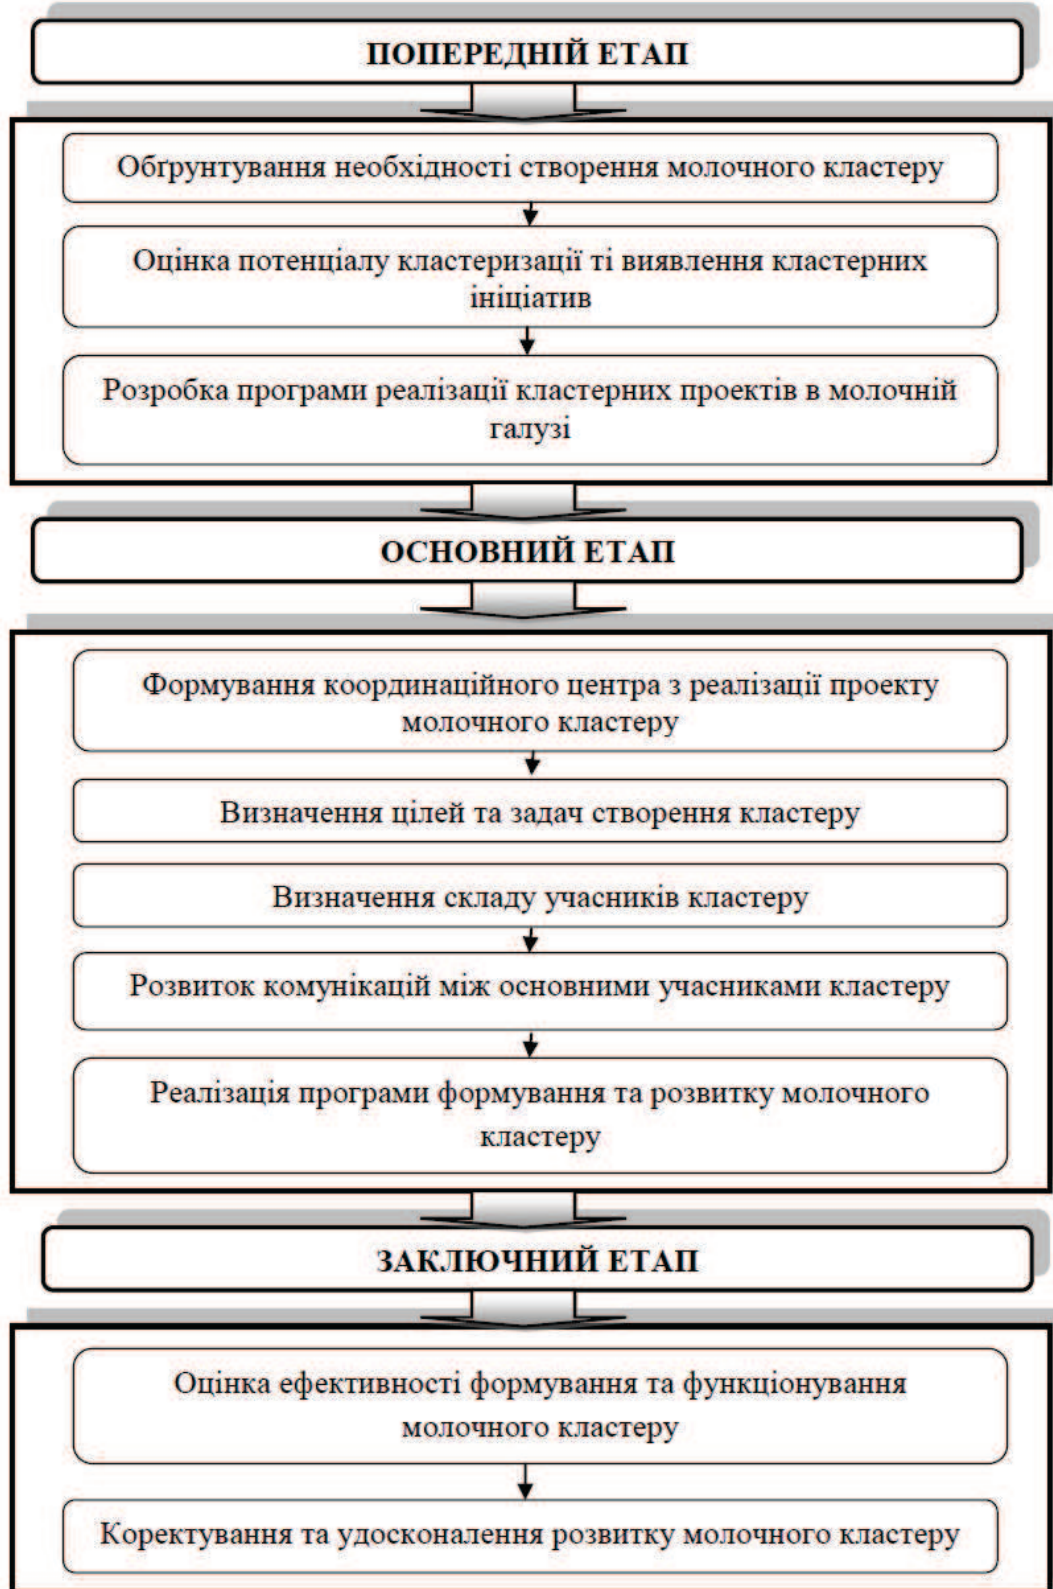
ПОПЕРЕДНІЙ ЕТАП

Обґрунтування необхідності створення молочного кластеру

Оцінка потенціалу кластеризації ті виявлення кластерних ініціатив

Розробка програми реалізації кластерних проектів в молочній галузі

ОСНОВНИЙ ЕТАП

Формування координаційного центра з реалізації проекту молочного кластеру

Визначення цілей та задач створення кластеру

Визначення складу учасників кластеру

Розвиток комунікацій між основними учасниками кластеру

Реалізація програми формування та розвитку молочного кластеру

ЗАКЛЮЧНИЙ ЕТАП

Оцінка ефективності формування та функціонування молочного кластеру

Коректування та удосконалення розвитку молочного кластеру